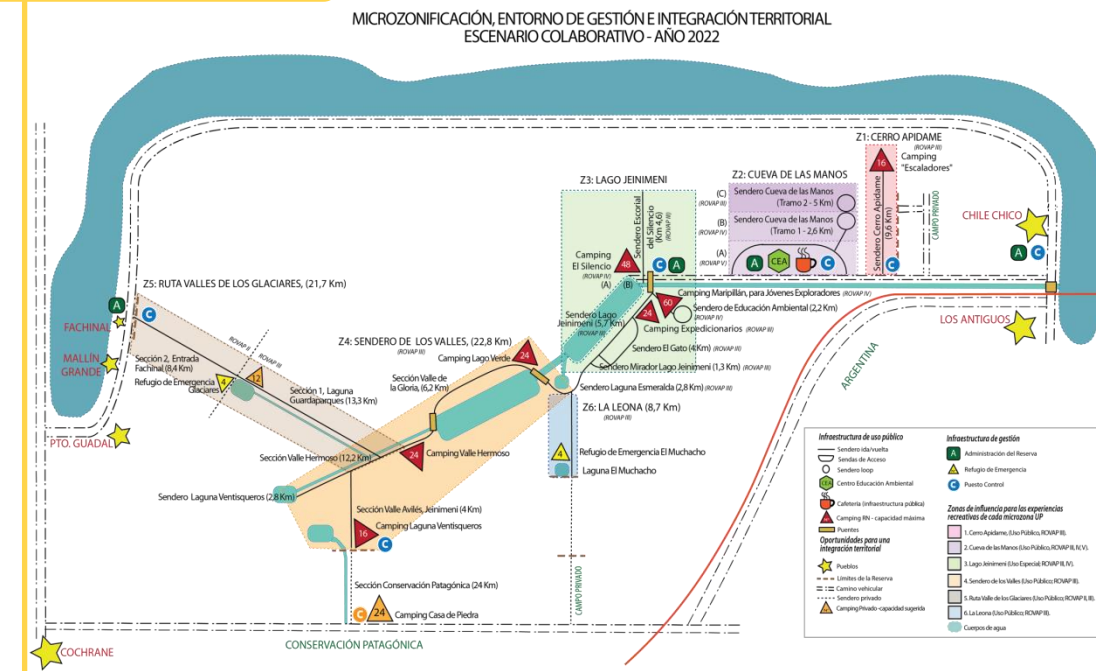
MICROZONIFICACIÓN, ENTORNO DE GESTIÓN E INTEGRACIÓN TERRITORIAL
ESCENARIO COLABORATIVO - AÑO 2022

Z1: CERRO APIDAME
(ROVAP III)
16
Camping "Escaladores"
Sendero Cerro Apidame (9,6 Km)
CAMPO PRIVADO
CHILE CHICO
A C

Z2: CUEVA DE LAS MANOS
(C) Sendero Cueva de las Manos (Tramo 2 - 5 Km)
(B) Sendero Cueva de las Manos (Tramo 1 - 2,6 Km)
(A)
A CEA

Z3: LAGO JEINIMENI
Sendero Escorial del Silencio (Km 4,6) (ROVAP III)
(ROVAP IV)
(ROVAP III)
(ROVAP II)
(ROVAP V)
Camping El Silencio (ROVAP IV)
48
C A
(A) (B)
Camping Mariplillán, para Jóvenes Exploradores (ROVAP IV)
60
Sendero de Educación Ambiental (2,2 Km)
Sendero Lago Jeinimeni (5,7 Km) (ROVAP III)
24
Camping Expedicionarios (ROVAP III)
Sendero El Gato (4 Km) (ROVAP III)
Sendero Mirador Lago Jeinimeni (1,3 Km) (ROVAP III)
Sendero Laguna Esmeralda (2,8 Km) (ROVAP III)
LOS ANTIGUOS
ARGENTINA

Z5: RUTA VALLES DE LOS GLACIARES, (21,7 Km)
A
C
FACHINAL
MALLÍN GRANDE
ROVAP II
ROVAP III
Sección 2, Entrada Fachinal (8,4 Km)
Refugio de Emergencia Glaciares
4
12
Sección 1, Laguna Guardaparques (13,3 Km)
PTO. GUADAL

Z4: SENDERO DE LOS VALLES, (22,8 Km)
(ROVAP III)
Camping Lago Verde
24
Sección Valle de la Gloria, (6,2 Km)
Z6: LA LEONA (8,7 Km)
(ROVAP III)
Refugio de Emergencia El Muchacho
4
Laguna El Muchacho
Sección Valle Hermoso (12,2 Km)
24
Camping Valle Hermoso
Sendero Laguna Ventisqueros (2,8 Km)
Sección Valle Avilés, Jeinimeni (4 Km)
Camping Laguna Ventisqueros
16
C
CAMPO PRIVADO
Sección Conservación Patagónica (24 Km)
C 24
Camping Casa de Piedra
COCHRANE
CONSERVACIÓN PATAGÓNICA

Infraestructura de uso público
Sendero ida/vuelta
Sendas de Acceso
Sendero loop
CEA Centro Educación Ambiental
Cafetería (infraestructura pública)
Camping RN - capacidad máxima
Puentes
Oportunidades para una integración territorial
Pueblos
Límites de la Reserva
Camino vehicular
Sendero privado
Camping Privado - capacidad sugerida
Cuerpos de agua

Infraestructura de gestión
A Administración del Reserva
Refugio de Emergencia
C Puesto Control

Zonas de influencia para las experiencias recreativas de cada microzona UP
1. Cerro Apidame (Uso Público, ROVAP III).
2. Cueva de las Manos (Uso Público, ROVAP II, IV, V).
3. Lago Jeinimeni (Uso Especial; ROVAP III, IV).
4. Sendero de los Valles (Uso Público; ROVAP III).
5. Ruta Valle de los Glaciares (Uso Público; ROVAP II, III).
6. La Leona (Uso Público; ROVAP III).